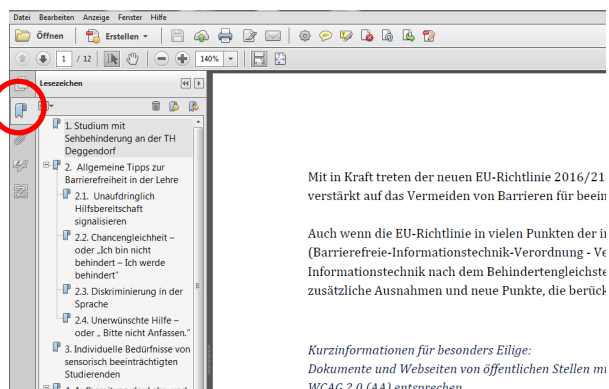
Datei Bearbeiten Anzeige Fenster Hilfe

Öffnen | Erstellen

1 / 12 | 140%

Lesezeichen

1. Studium mit Sehbehinderung an der TH Deggendorf

2. Allgemeine Tipps zur Barrierefreiheit in der Lehre

2.1. Unaufdringlich Hilfsbereitschaft signalisieren

2.2. Chancengleichheit – oder „Ich bin nicht behindert – Ich werde behindert"

2.3. Diskriminierung in der Sprache

2.4. Unerwünschte Hilfe – oder „ Bitte nicht Anfassen."

3. Individuelle Bedürfnisse von sensorisch beeinträchtigten Studierenden

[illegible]

Mit in Kraft treten der neuen EU-Richtlinie 2016/21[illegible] verstärkt auf das Vermeiden von Barrieren für beein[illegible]

Auch wenn die EU-Richtlinie in vielen Punkten der i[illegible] (Barrierefreie-Informationstechnik-Verordnung - Ve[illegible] Informationstechnik nach dem Behindertengleichste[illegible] zusätzliche Ausnahmen und neue Punkte, die berück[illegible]

Kurzinformationen für besonders Eilige:
Dokumente und Webseiten von öffentlichen Stellen m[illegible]
WCAG 2.0 (AA) entsprechen